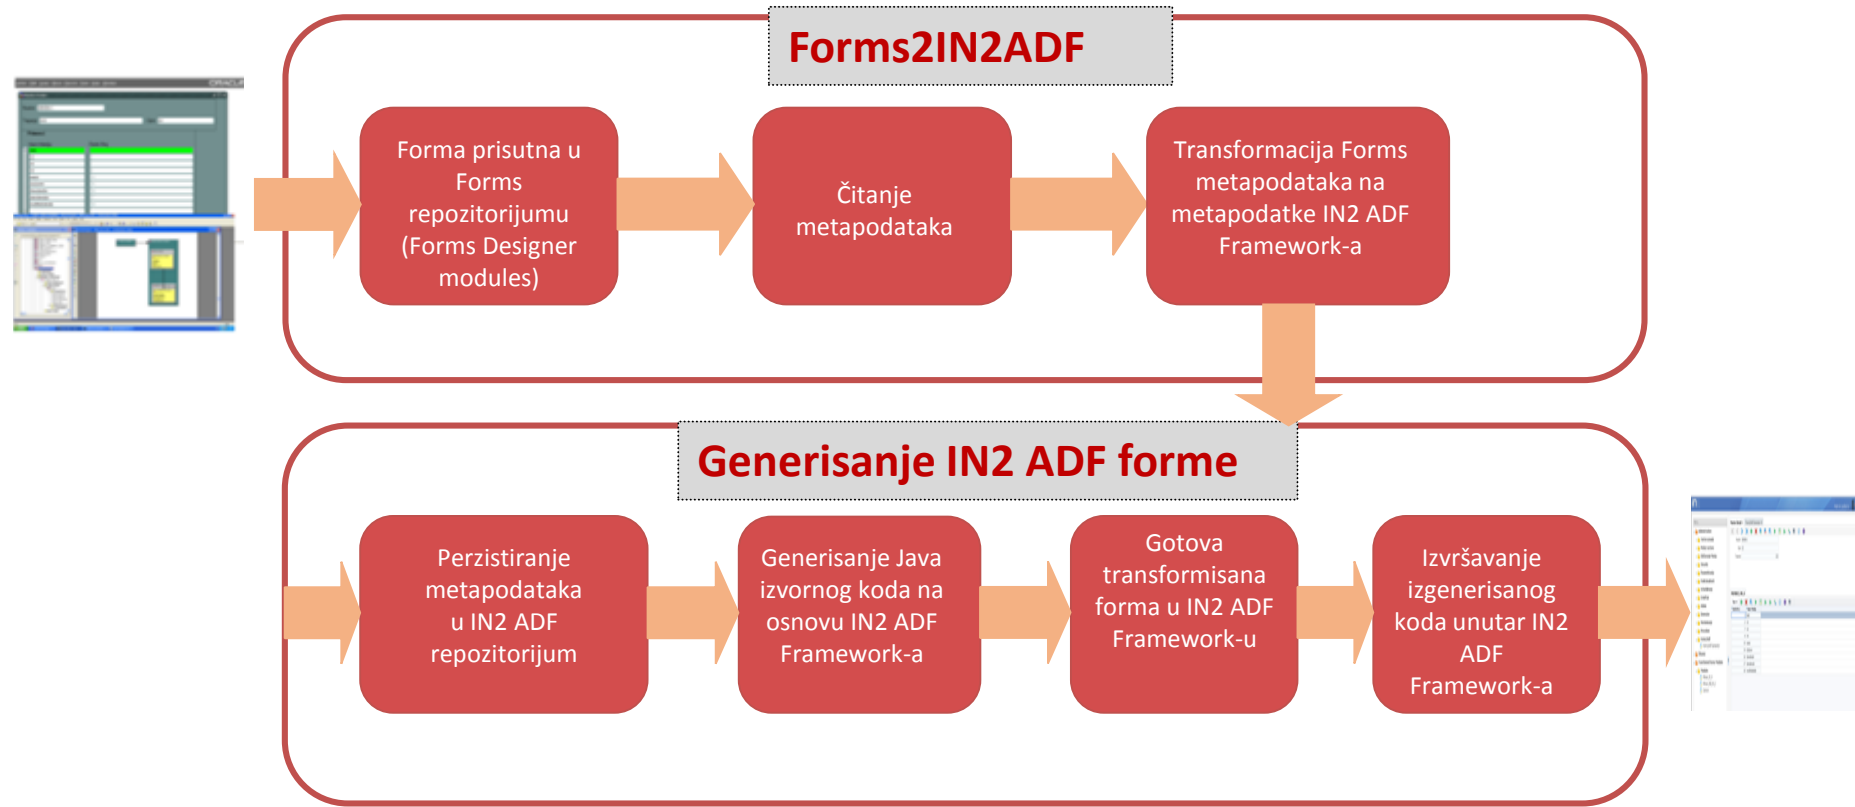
Forms2IN2ADF

Forma prisutna u Forms repozitorijumu (Forms Designer modules)

Čitanje metapodataka

Transformacija Forms metapodataka na metapodatke IN2 ADF Framework-a

Generisanje IN2 ADF forme

Perzistiranje metapodataka u IN2 ADF repozitorijum

Generisanje Java izvornog koda na osnovu IN2 ADF Framework-a

Gotova transformisana forma u IN2 ADF Framework-u

Izvršavanje izgenerisanog koda unutar IN2 ADF Framework-a